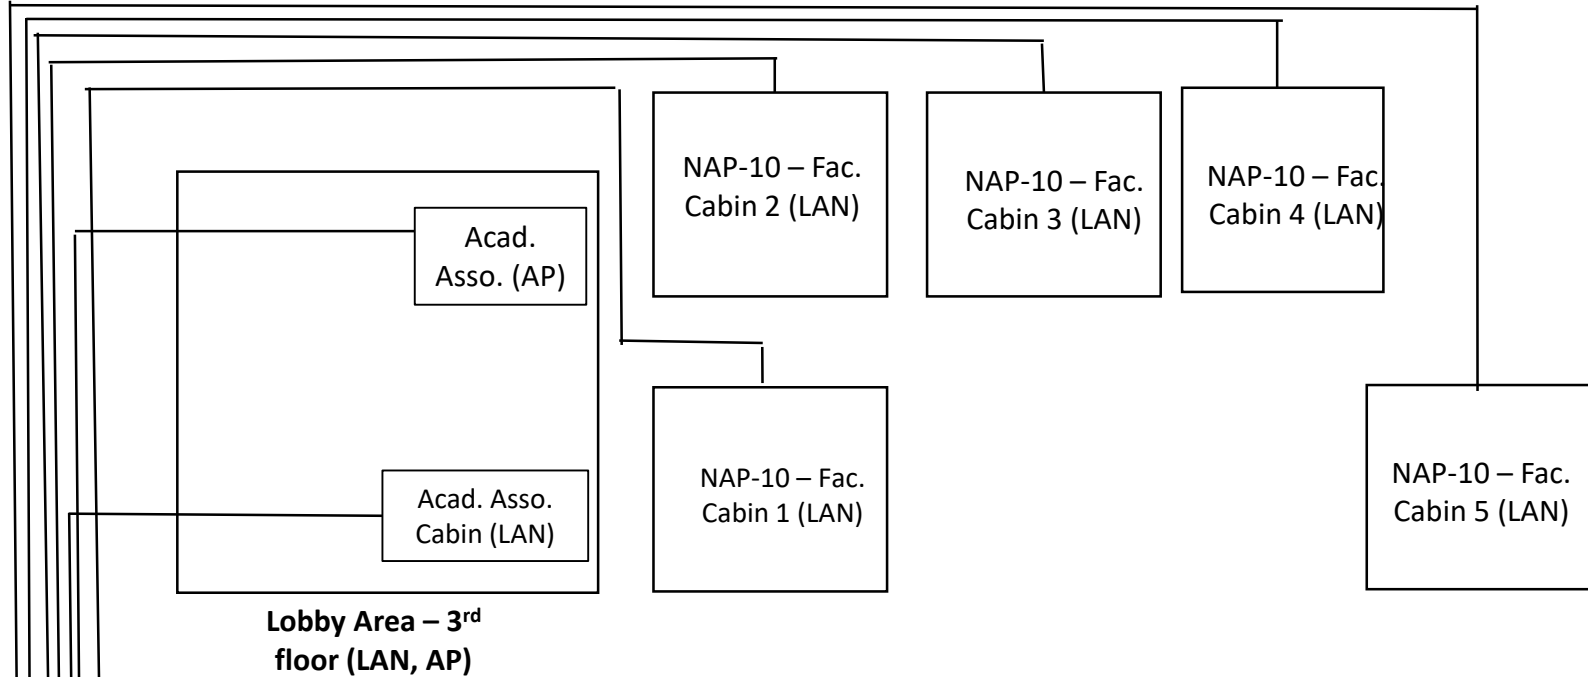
NAP-10 – Fac. Cabin 2 (LAN)

NAP-10 – Fac. Cabin 3 (LAN)

NAP-10 – Fac. Cabin 4 (LAN)

Acad. Asso. (AP)

NAP-10 – Fac. Cabin 1 (LAN)

NAP-10 – Fac. Cabin 5 (LAN)

Acad. Asso. Cabin (LAN)

**Lobby Area – 3$^{rd}$ floor (LAN, AP)**